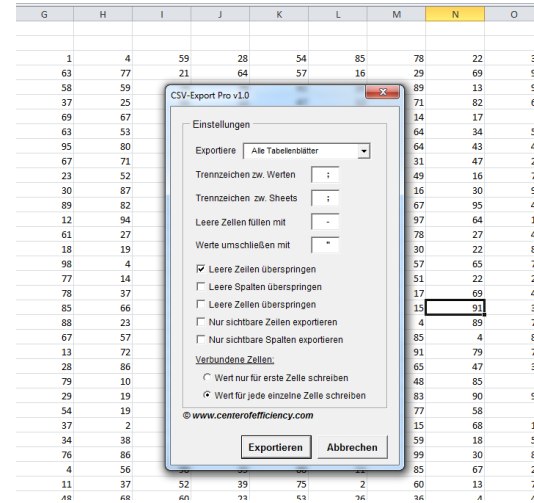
| G | H | I | J | K | L | M | N | O |
|---|---|---|---|---|---|---|---|---|
| 1 | 4 | 59 | 28 | 54 | 85 | 78 | 22 | 3 |
| 63 | 77 | 21 | 64 | 57 | 16 | 29 | 69 | 9 |
| 58 | 59 | | | | | 89 | 13 | 9 |
| 37 | 25 | | | | | 71 | 82 | 6 |
| 69 | 67 | | | | | 14 | 17 | |
| 63 | 53 | | | | | 64 | 34 | 5 |
| 95 | 80 | | | | | 64 | 43 | 4 |
| 67 | 71 | | | | | 31 | 47 | 2 |
| 23 | 52 | | | | | 49 | 16 | 7 |
| 30 | 87 | | | | | 16 | 30 | 9 |
| 89 | 82 | | | | | 67 | 95 | 4 |
| 12 | 94 | | | | | 97 | 64 | 1 |
| 61 | 27 | | | | | 78 | 27 | 4 |
| 18 | 19 | | | | | 30 | 22 | 8 |
| 98 | 4 | | | | | 57 | 65 | 7 |
| 77 | 14 | | | | | 51 | 22 | 2 |
| 78 | 37 | | | | | 17 | 69 | 4 |
| 85 | 66 | | | | | 15 | 91 | 3 |
| 88 | 23 | | | | | 4 | 89 | 7 |
| 67 | 57 | | | | | 85 | 4 | 8 |
| 13 | 72 | | | | | 91 | 79 | 7 |
| 28 | 86 | | | | | 65 | 47 | 3 |
| 79 | 10 | | | | | 48 | 85 | |
| 29 | 19 | | | | | 83 | 90 | 9 |
| 54 | 19 | | | | | 77 | 58 | |
| 37 | 2 | | | | | 15 | 68 | 1 |
| 34 | 38 | | | | | 59 | 18 | 5 |
| 76 | 86 | | | | | 99 | 30 | 8 |
| 4 | 56 | | | | | 85 | 67 | 2 |
| 17 | 52 | 39 | 75 | 2 | 60 | 13 | 7 | |
| 48 | 68 | 60 | 23 | 53 | 26 | 36 | 4 | 4 |

CSV-Export Pro v1.0

Einstellungen

Exportiere Alle Tabellenblätter

Trennzeichen zw. Werten ;

Trennzeichen zw. Sheets ;

Leere Zellen füllen mit -

Werte umschließen mit "

☑ Leere Zeilen überspringen
☐ Leere Spalten überspringen
☐ Leere Zellen überspringen
☐ Nur sichtbare Zeilen exportieren
☐ Nur sichtbare Spalten exportieren

Verbundene Zellen:
○ Wert nur für erste Zelle schreiben
◉ Wert für jede einzelne Zelle schreiben

© www.centerofefficiency.com

Exportieren Abbrechen